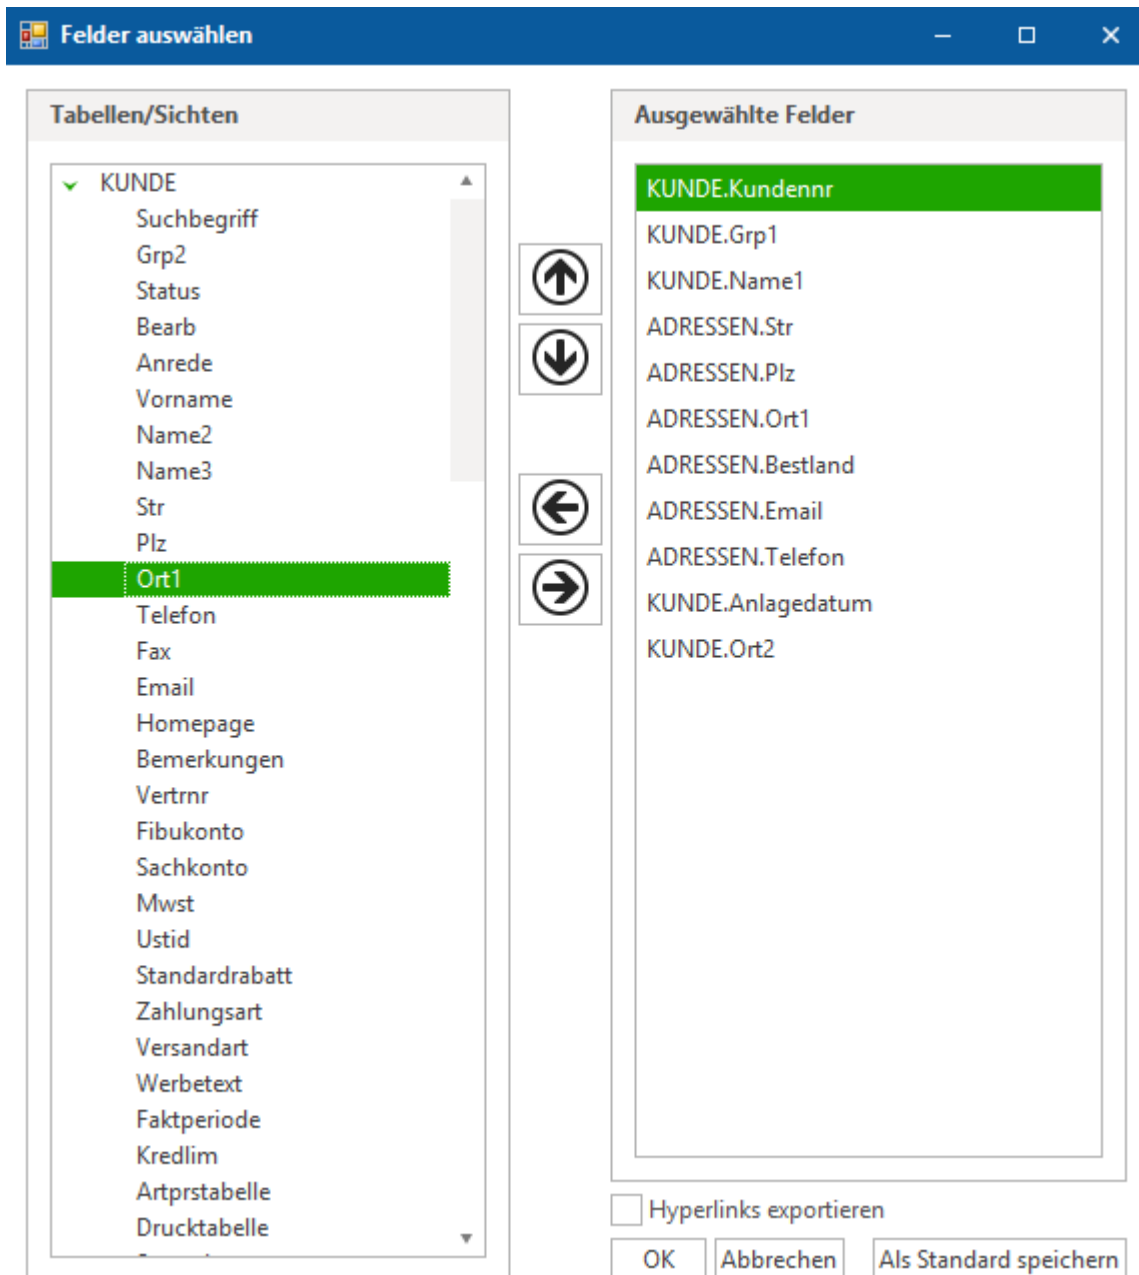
Felder auswählen

Tabellen/Sichten

KUNDE
Suchbegriff
Grp2
Status
Bearb
Anrede
Vorname
Name2
Name3
Str
Plz
Ort1
Telefon
Fax
Email
Homepage
Bemerkungen
Vertrnr
Fibukonto
Sachkonto
Mwst
Ustid
Standardrabatt
Zahlungsart
Versandart
Werbetext
Faktperiode
Kredlim
Artprstabelle
Drucktabelle

Ausgewählte Felder

KUNDE.Kundennr
KUNDE.Grp1
KUNDE.Name1
ADRESSEN.Str
ADRESSEN.Plz
ADRESSEN.Ort1
ADRESSEN.Bestland
ADRESSEN.Email
ADRESSEN.Telefon
KUNDE.Anlagedatum
KUNDE.Ort2

Hyperlinks exportieren

OK
Abbrechen
Als Standard speichern